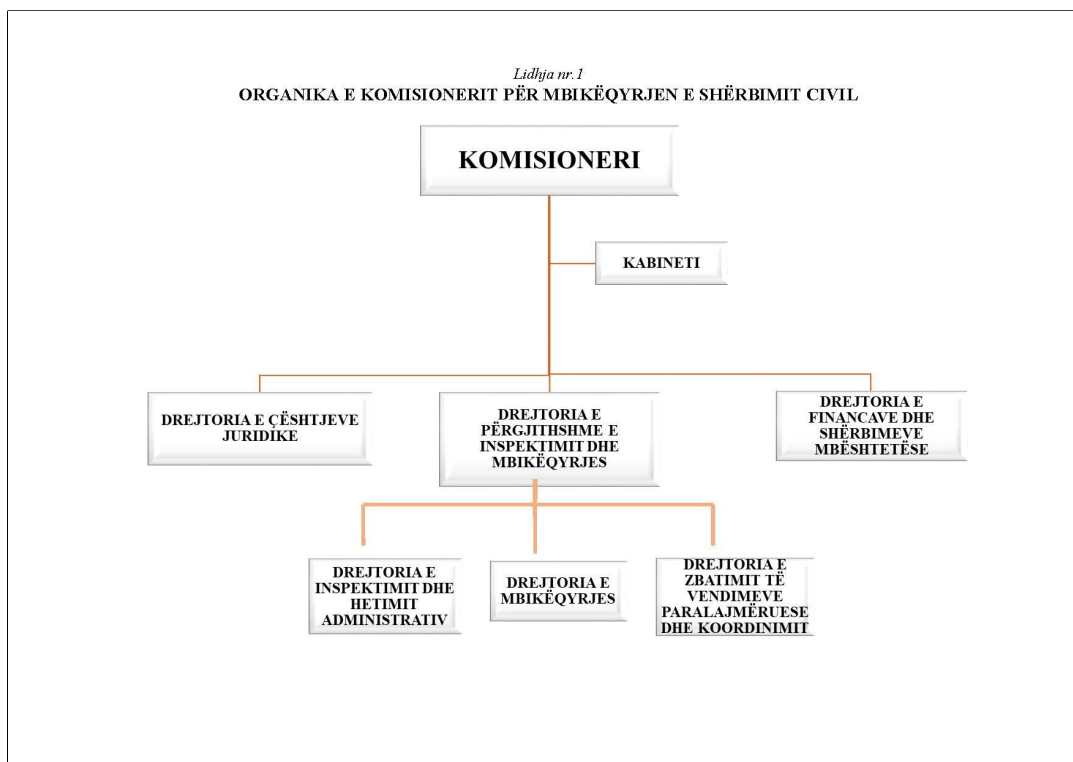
Lidhja nr.1
ORGANIKA E KOMISIONERIT PËR MBIKËQYRJEN E SHËRBIMIT CIVIL

KOMISIONERI

KABINETI

DREJTORIA E ÇËSHTJEVE JURIDIKE

DREJTORIA E PËRGJITHSHME E INSPEKTIMIT DHE MBIKËQYRJES

DREJTORIA E FINANCAVE DHE SHËRBIMEVE MBËSHTETËSE

DREJTORIA E INSPEKTIMIT DHE HETIMIT ADMINISTRATIV

DREJTORIA E MBIKËQYRJES

DREJTORIA E ZBATIMIT TË VENDIMEVE PARALAJMËRUESE DHE KOORDINIMIT